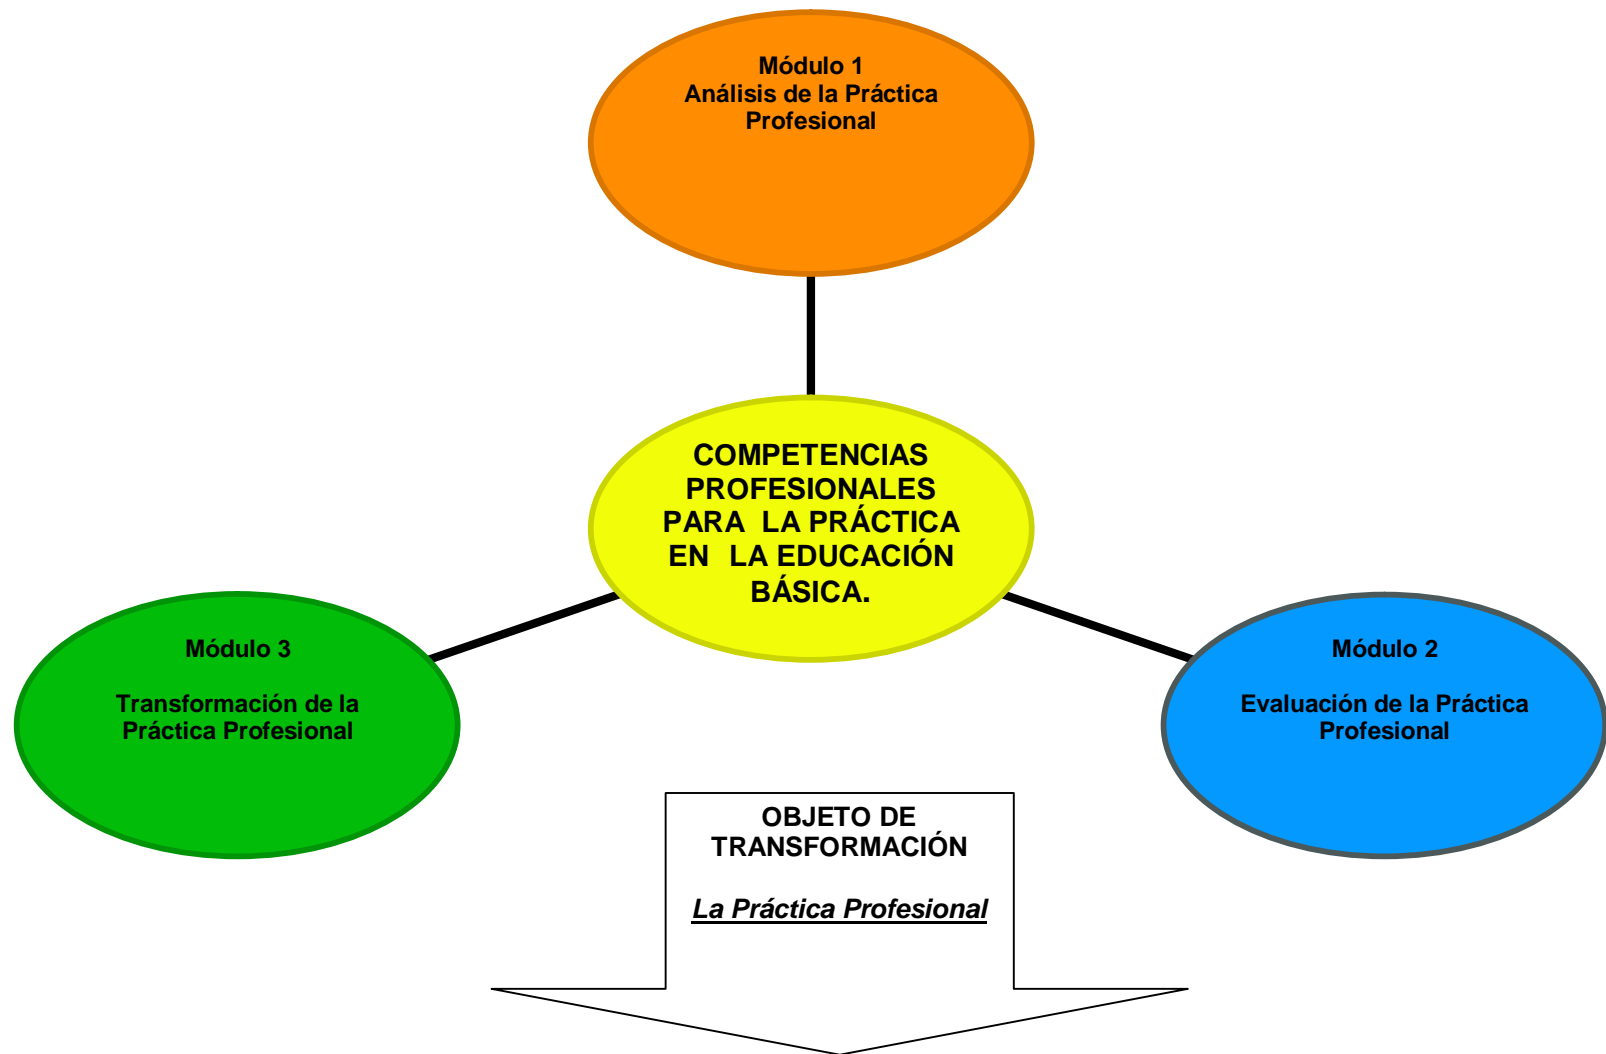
Módulo 1
Análisis de la Práctica Profesional

COMPETENCIAS PROFESIONALES PARA LA PRÁCTICA EN LA EDUCACIÓN BÁSICA.

Módulo 3

Transformación de la Práctica Profesional

Módulo 2

Evaluación de la Práctica Profesional

OBJETO DE TRANSFORMACIÓN

La Práctica Profesional